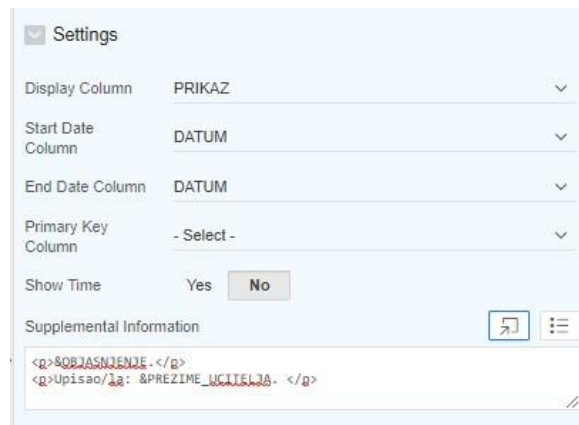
Settings

Display Column PRIKAZ

Start Date Column DATUM

End Date Column DATUM

Primary Key Column - Select -

Show Time Yes No

Supplemental Information

<p>&OBJASNJENJE.</p>
<p>Upisao/la: &PREZIME_UCITELJA. </p>